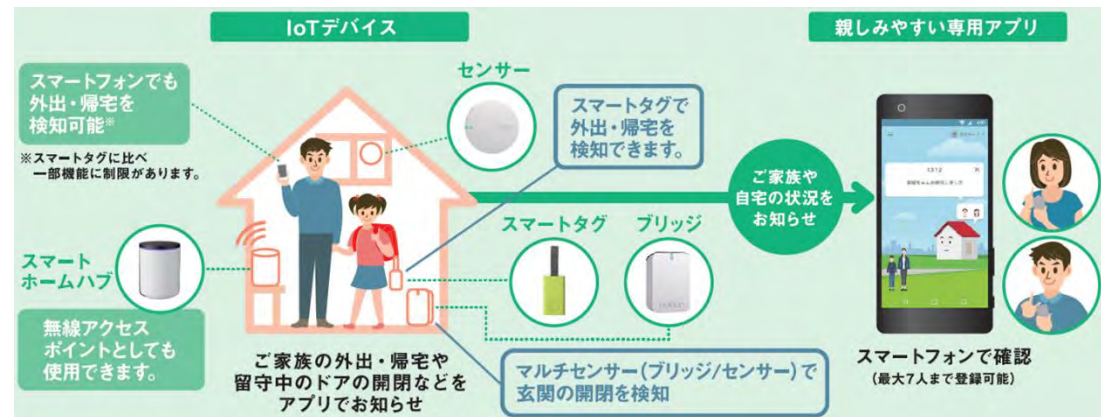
IoTデバイス

親しみやすい専用アプリ

スマートフォンでも外出・帰宅を検知可能※

※スマートタグに比べ一部機能に制限があります。

センサー

スマートタグで外出・帰宅を検知できます。

ご家族や自宅の状況をお知らせ

スマートホームハブ

無線アクセスポイントとしても使用できます。

スマートタグ

ブリッジ

ご家族の外出・帰宅や留守中のドアの開閉などをアプリでお知らせ

マルチセンサー(ブリッジ/センサー)で玄関の開閉を検知

スマートフォンで確認
(最大7人まで登録可能)